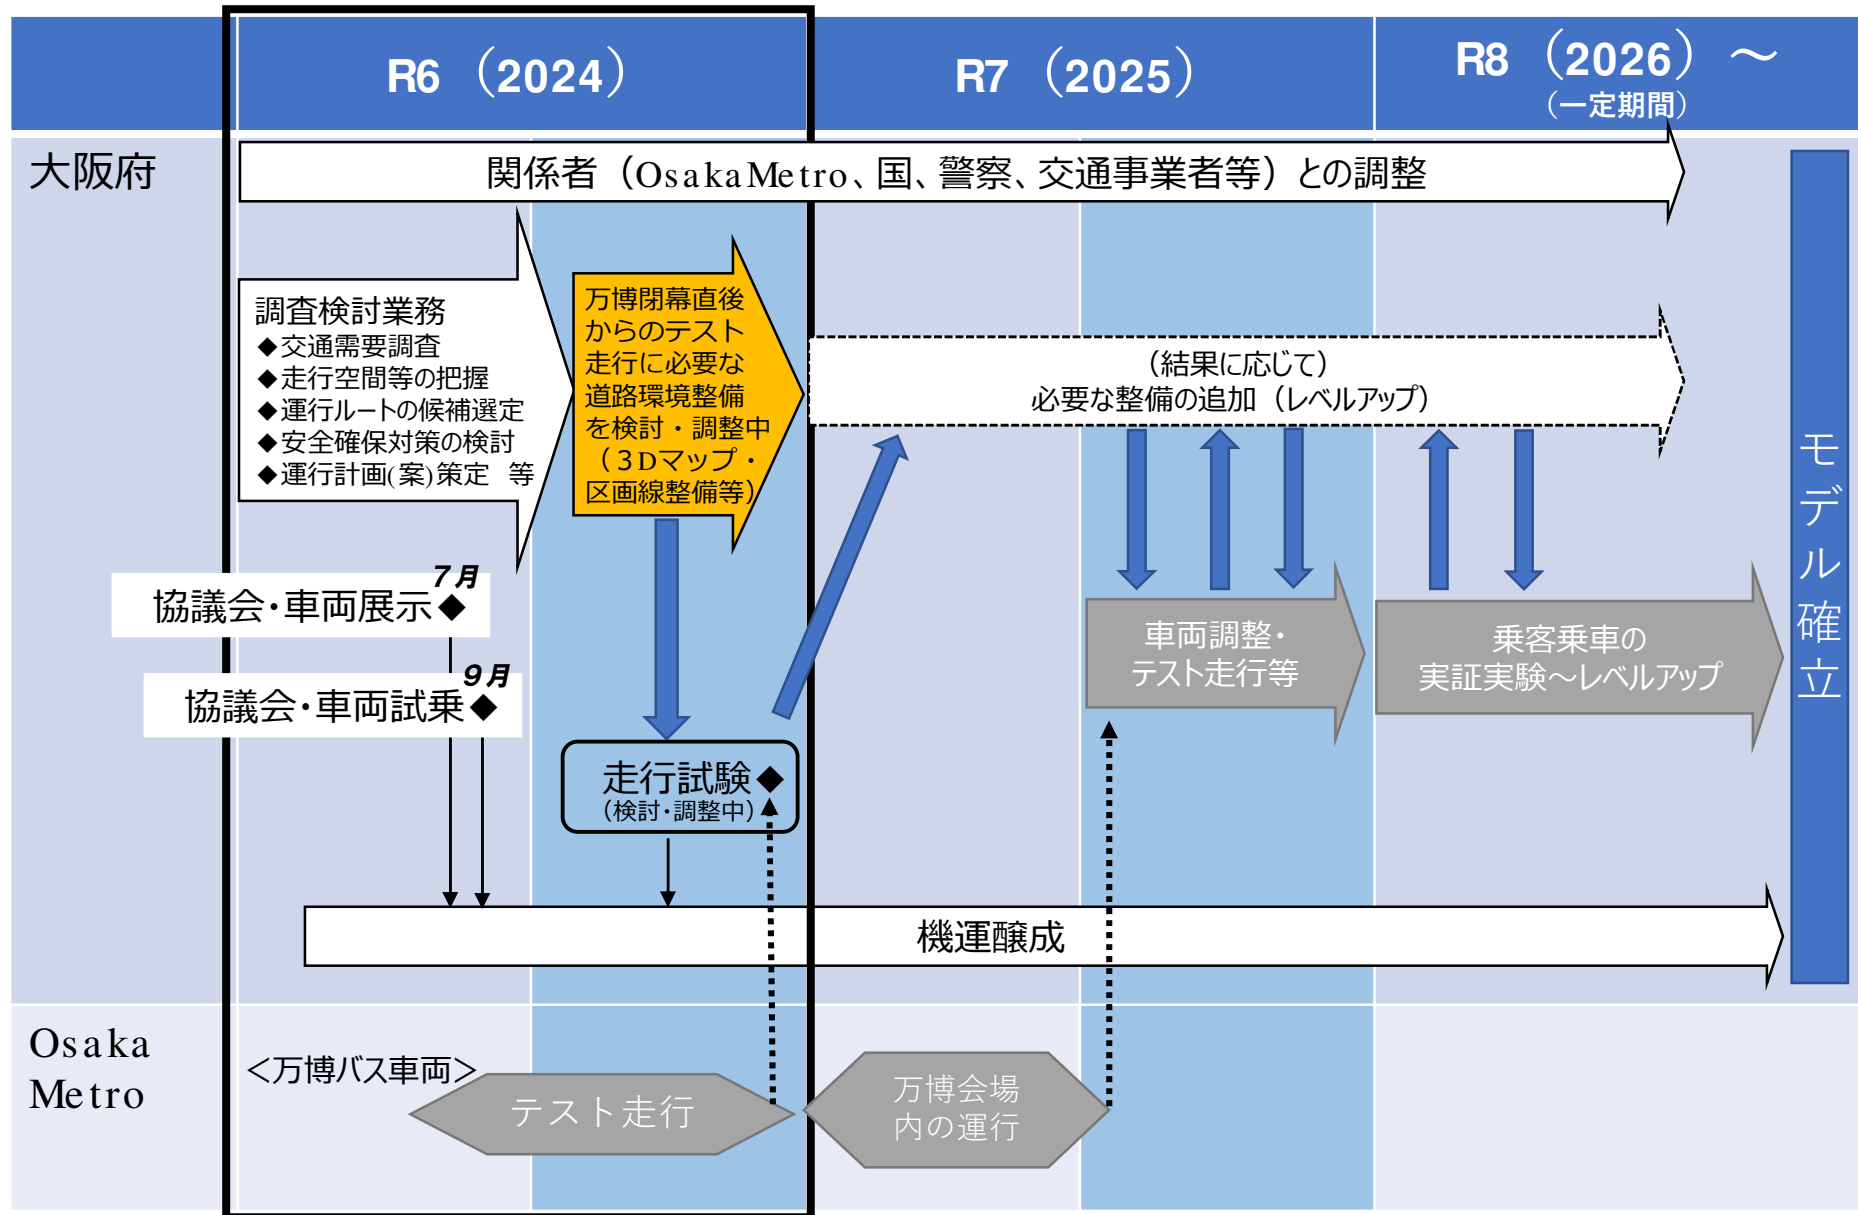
R6（2024）

R7（2025）

R8（2026）～
（一定期間）

大阪府

関係者（OsakaMetro、国、警察、交通事業者等）との調整

調査検討業務
◆交通需要調査
◆走行空間等の把握
◆運行ルートの候補選定
◆安全確保対策の検討
◆運行計画(案)策定　等

万博閉幕直後からのテスト走行に必要な道路環境整備を検討・調整中（3Dマップ・区画線整備等）

（結果に応じて）
必要な整備の追加（レベルアップ）

モデル確立

7月
協議会・車両展示◆

9月
協議会・車両試乗◆

走行試験◆
（検討・調整中）

車両調整・テスト走行等

乗客乗車の実証実験～レベルアップ

機運醸成

Osaka Metro

＜万博バス車両＞

テスト走行

万博会場内の運行